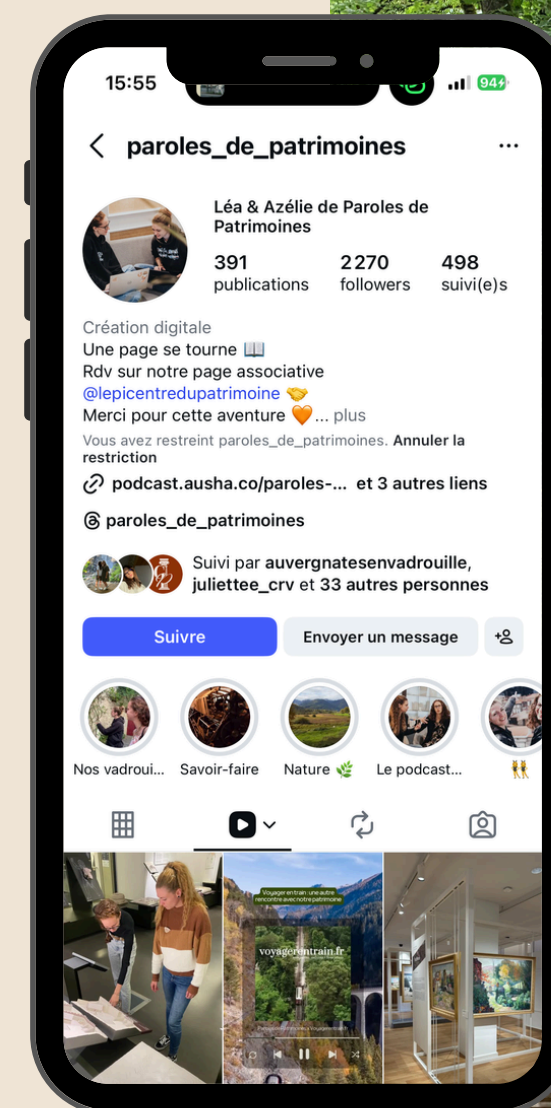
15:55
94

paroles_de_patrimoines

Léa & Azélie de Paroles de Patrimoines

391 publications
2270 followers
498 suivi(e)s

Création digitale
Une page se tourne 📖
Rdv sur notre page associative
@lepicentredupatrimoine 🤝
Merci pour cette aventure 🧡... plus

Vous avez restreint paroles_de_patrimoines. Annuler la restriction

podcast.ausha.co/paroles-... et 3 autres liens

paroles_de_patrimoines

Suivi par auvergnatesenvadrouille, juliettee_crv et 33 autres personnes

Suivre
Envoyer un message

Nos vadroui...
Savoir-faire
Nature 🌿
Le podcast...
👯

Voyager en train : une autre rencontre avec notre patrimoine
voyagerentrain.fr
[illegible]